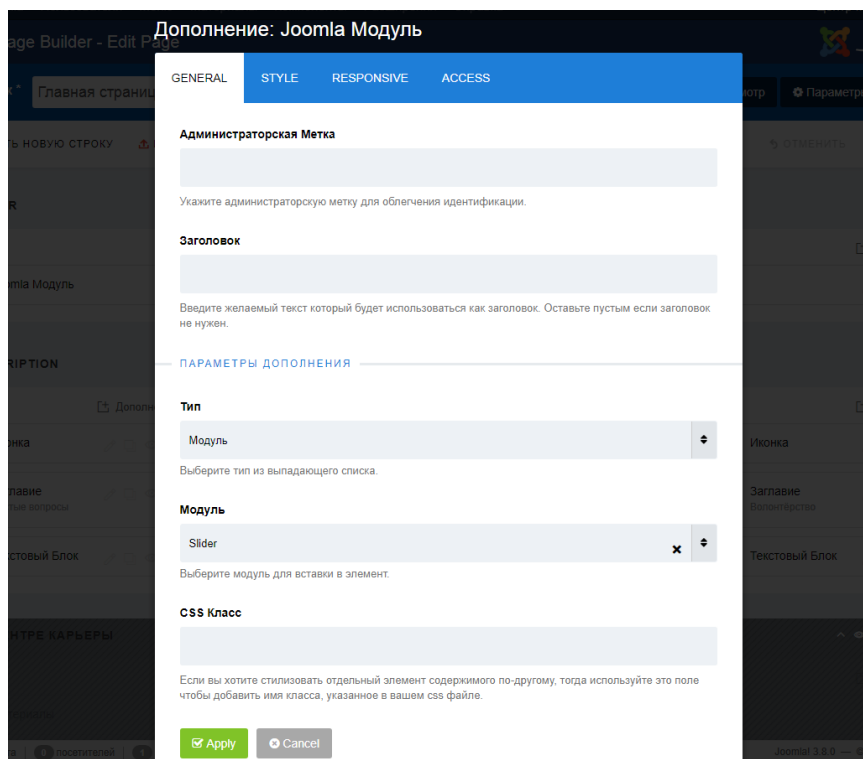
age Builder - Edit Page

Дополнение: Joomla Модуль

Главная страниц

отр
Параметр

ТЬ НОВУЮ СТРОКУ

ОТМЕНИТЬ

R

omla Модуль

RIPTION

Дополн

онка

главие
ые вопросы

кстовый Блок

НТРЕ КАРЬЕРЫ

GENERAL
STYLE
RESPONSIVE
ACCESS

Администраторская Метка

Укажите администраторскую метку для облегчения идентификации.

Заголовок

Введите желаемый текст который будет использоваться как заголовок. Оставьте пустым если заголовок не нужен.

ПАРАМЕТРЫ ДОПОЛНЕНИЯ

Тип

Модуль

Выберите тип из выпадающего списка.

Модуль

Slider

Выберите модуль для вставки в элемент.

CSS Класс

Если вы хотите стилизовать отдельный элемент содержимого по-другому, тогда используйте это поле чтобы добавить имя класса, указанное в вашем css файле.

Apply
Cancel

Иконка

Заглавие
Волонтерство

Текстовый Блок

посетителей

Joomla! 3.8.0